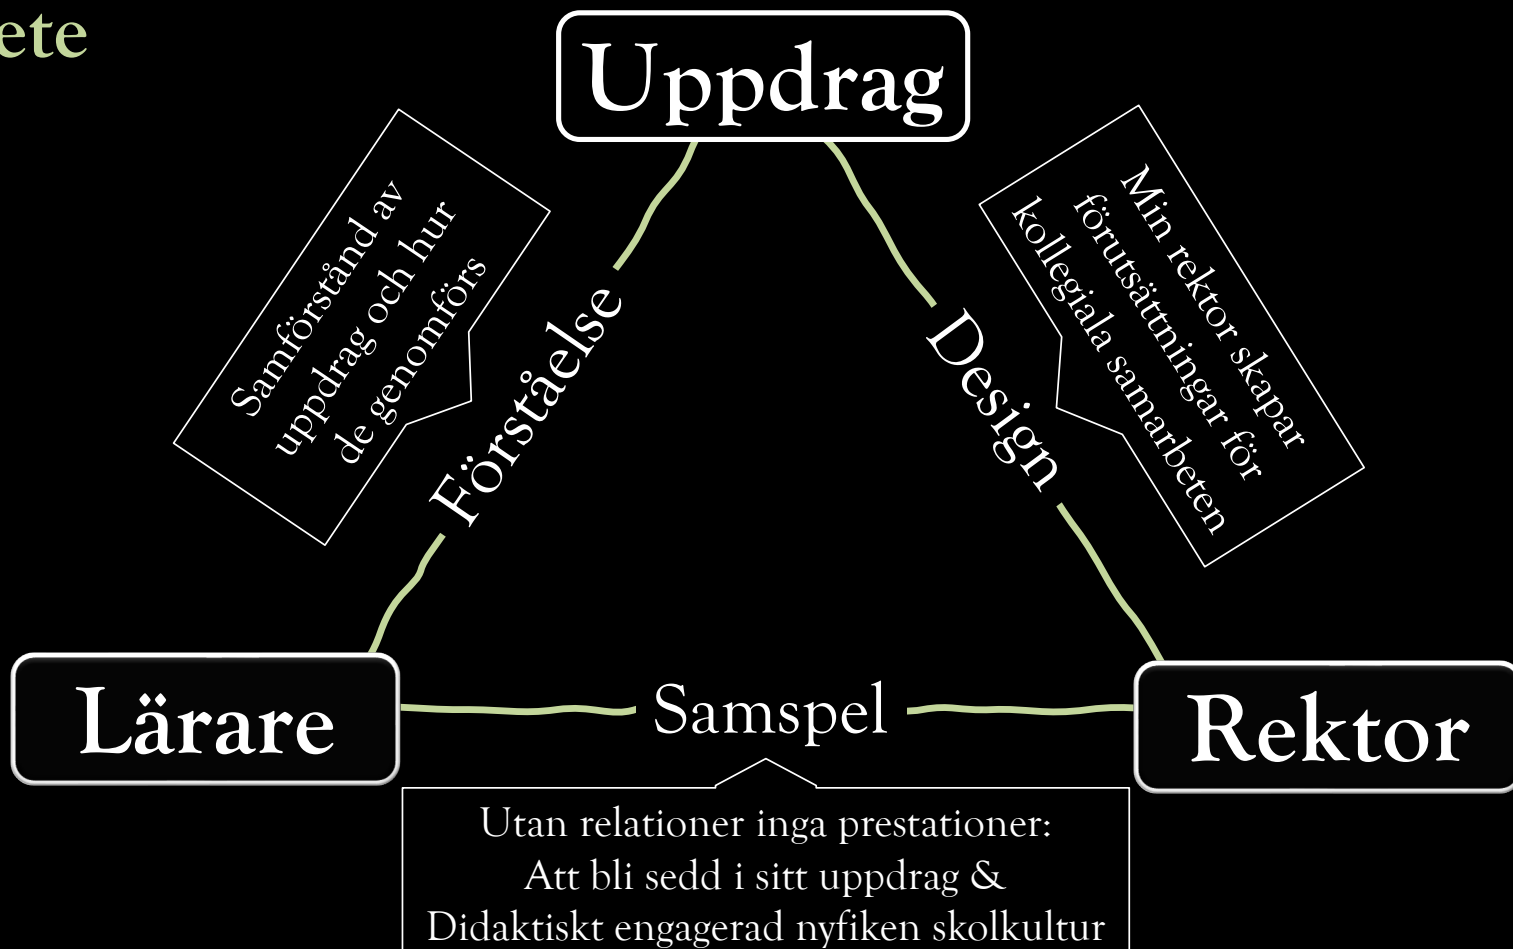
ete

Uppdrag

Samförstånd av uppdrag och hur de genomförs

Förståelse

Design

Min rektor skapar förutsättningar för kollegiala samarbeten

Lärare

Samspel

Rektor

Utan relationer inga prestationer:
Att bli sedd i sitt uppdrag &
Didaktiskt engagerad nyfiken skolkultur